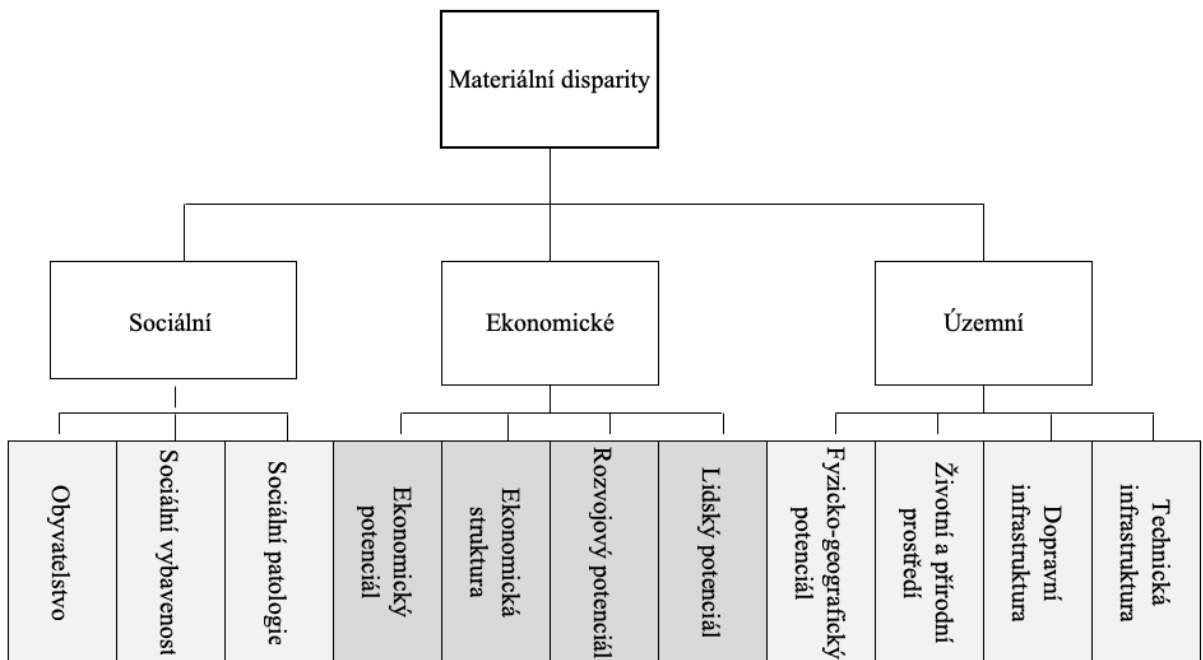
Materiální disparity

Sociální

Ekonomické

Územní

Obyvatelstvo

Sociální vybavenost

Sociální patologie

Ekonomický potenciál

Ekonomická struktura

Rozvojový potenciál

Lidský potenciál

Fyzicko-geografický potenciál

Životní a přírodní prostředí

Dopravní infrastruktura

Technická infrastruktura